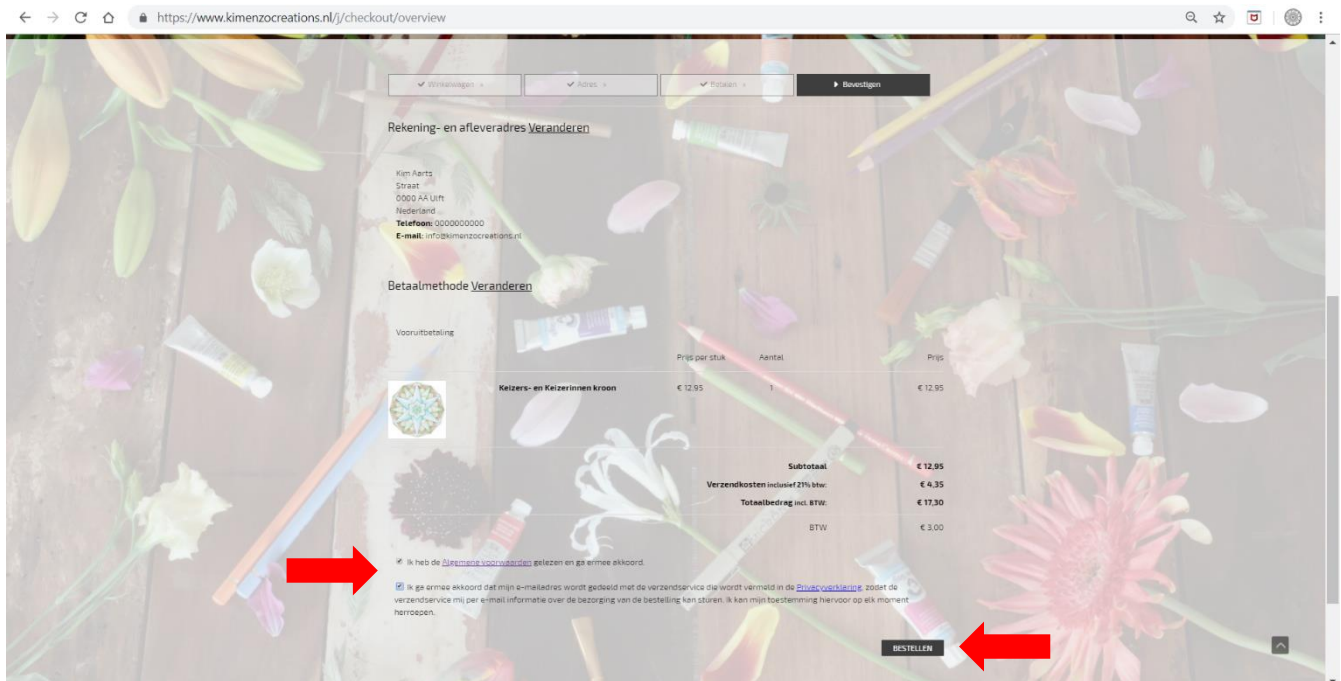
https://www.kimenzocreations.nl/j/checkout/overview

✔ Winkelwagen » ✔ Adres » ✔ Betalen » ▶ Bevestigen

Rekening- en afleveradres Veranderen

Kim Aarts
Straat
0000 AA Ulft
Nederland
Telefoon: 0000000000
E-mail: info@kimenzocreations.nl

Betaalmethode Veranderen

Vooruitbetaling

| | | Prijs per stuk | Aantal | Prijs |
|---|---|---|---|---|
| | Keizers- en Keizerinnen kroon | € 12,95 | 1 | € 12,95 |

| | |
|---|---|
| Subtotaal | € 12,95 |
| Verzendkosten inclusief 21% btw: | € 4,35 |
| Totaalbedrag incl. BTW: | € 17,30 |
| BTW | € 3,00 |

Ik heb de Algemene voorwaarden gelezen en ga ermee akkoord.

Ik ga ermee akkoord dat mijn e-mailadres wordt gedeeld met de verzendservice die wordt vermeld in de Privacyverklaring, zodat de verzendservice mij per e-mail informatie over de bezorging van de bestelling kan sturen. Ik kan mijn toestemming hiervoor op elk moment herroepen.

BESTELLEN